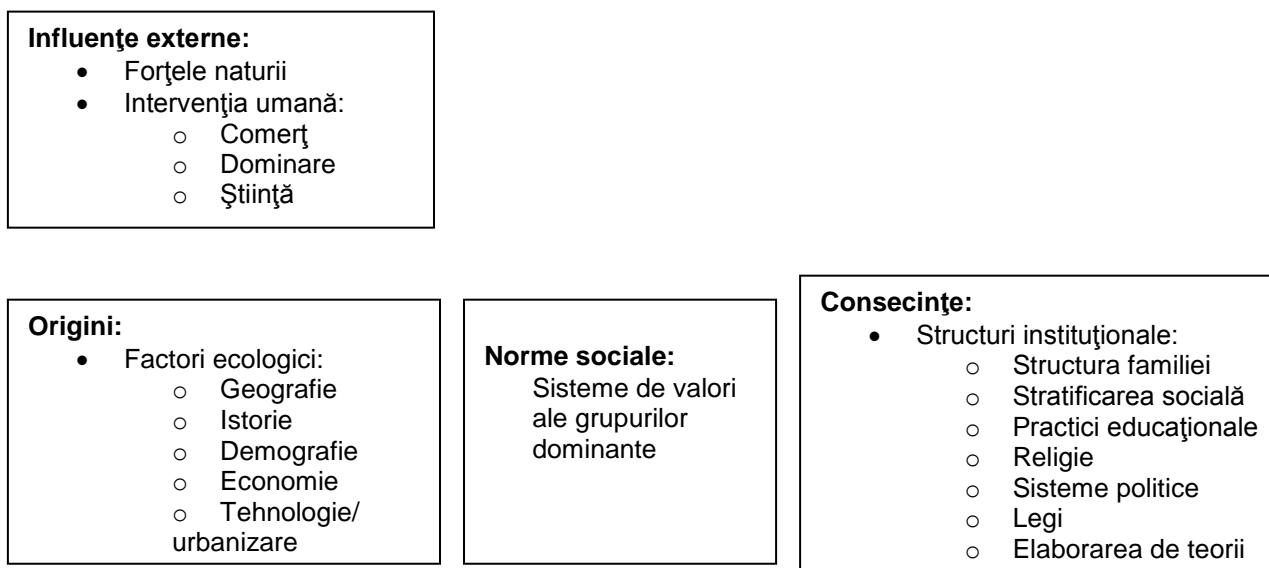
**Influenţe externe:**
- Forţele naturii
- Intervenţia umană:
  - Comerţ
  - Dominare
  - Ştiinţă

**Origini:**
- Factori ecologici:
  - Geografie
  - Istorie
  - Demografie
  - Economie
  - Tehnologie/ urbanizare

**Norme sociale:**
Sisteme de valori ale grupurilor dominante

**Consecinţe:**
- Structuri instituţionale:
  - Structura familiei
  - Stratificarea socială
  - Practici educaţionale
  - Religie
  - Sisteme politice
  - Legi
  - Elaborarea de teorii